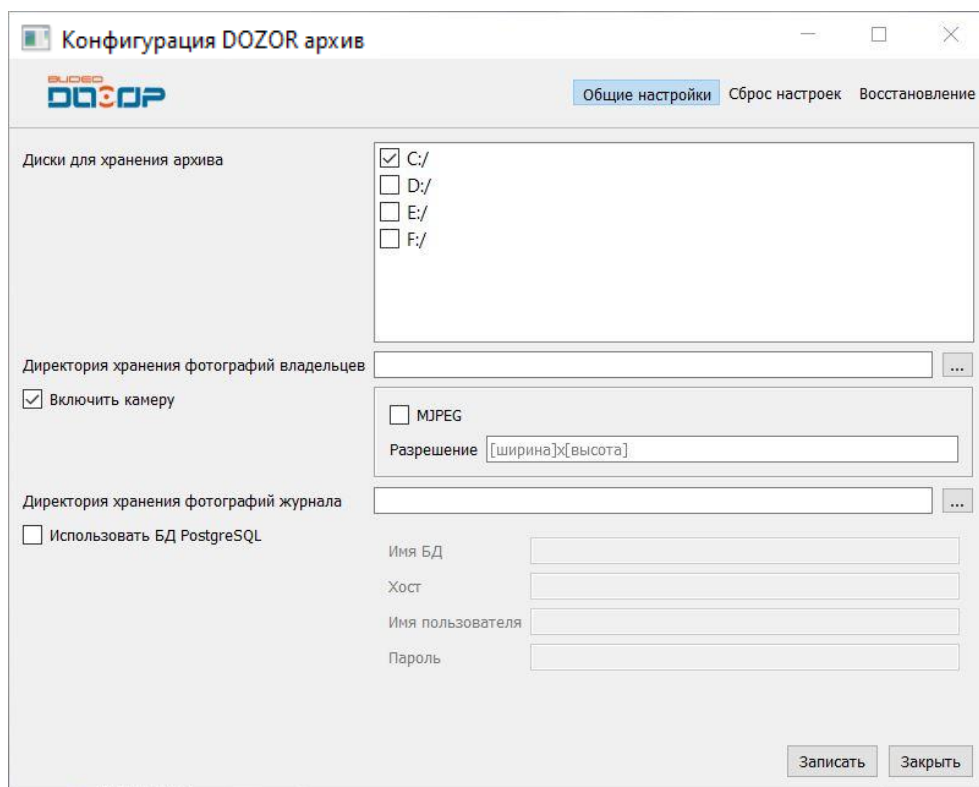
Конфигурация DOZOR архив

ВИДЕО
DOZOP

Общие настройки Сброс настроек Восстановление

Диски для хранения архива

C:/
D:/
E:/
F:/

Директория хранения фотографий владельцев ...

Включить камеру

MJPEG

Разрешение [ширина]x[высота]

Директория хранения фотографий журнала ...

Использовать БД PostgreSQL

Имя БД
Хост
Имя пользователя
Пароль

Записать Закрыть